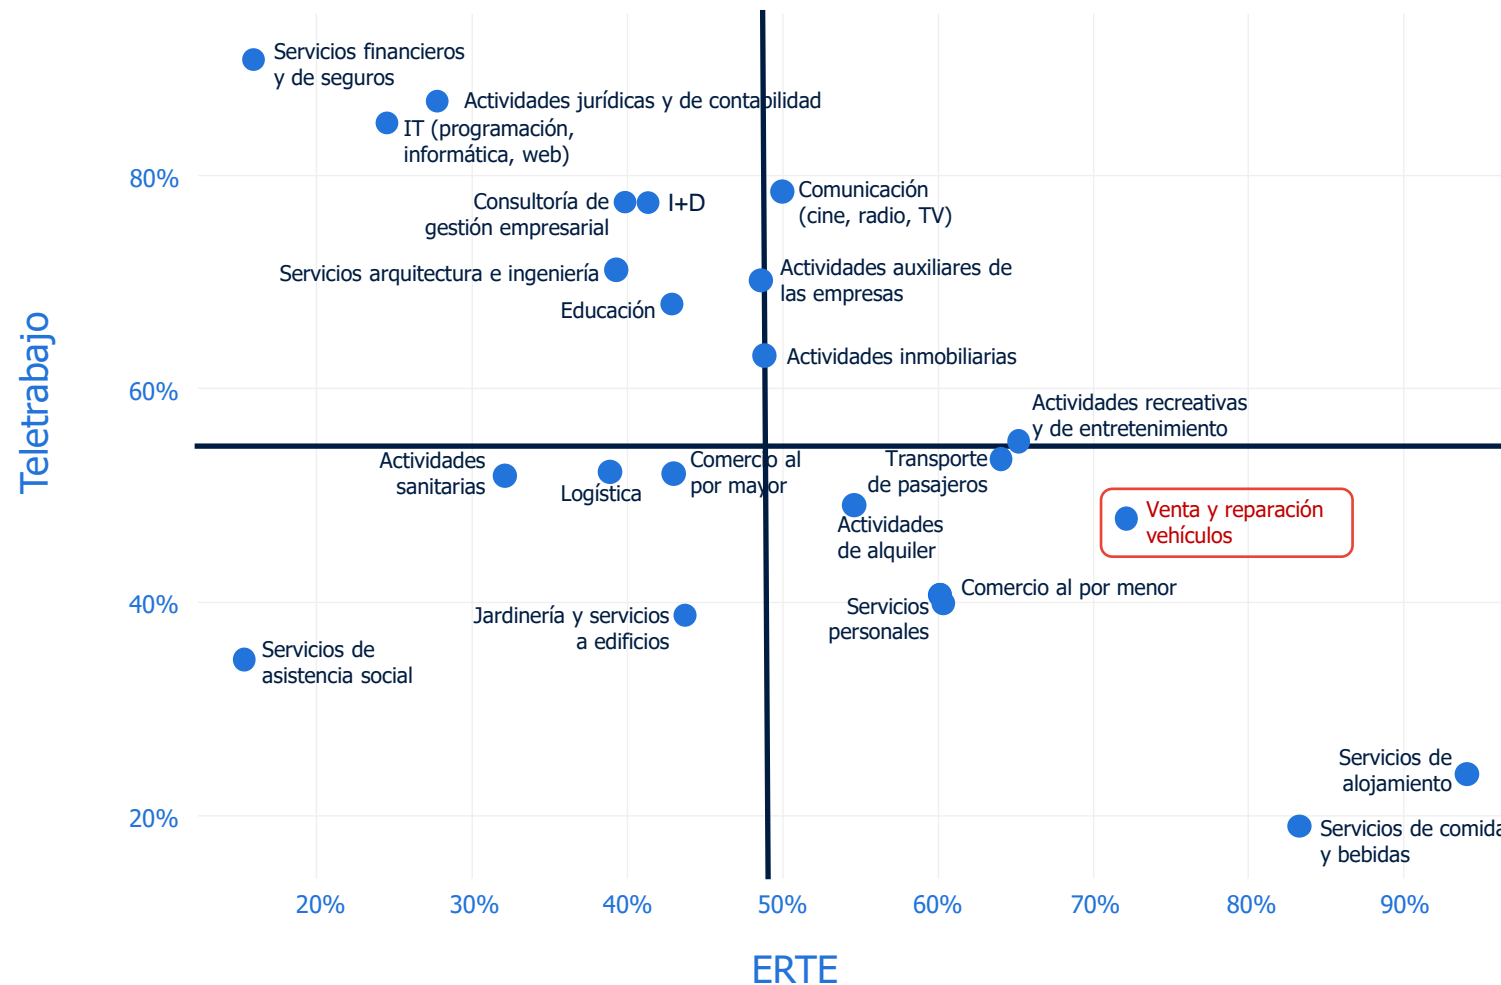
Servicios financieros y de seguros

Actividades jurídicas y de contabilidad

IT (programación, informática, web)

80%

Consultoría de gestión empresarial

I+D

Comunicación (cine, radio, TV)

Servicios arquitectura e ingeniería

Actividades auxiliares de las empresas

Educación

Actividades inmobiliarias

60%

Actividades recreativas y de entretenimiento

Actividades sanitarias

Logística

Comercio al por mayor

Transporte de pasajeros

Actividades de alquiler

Venta y reparación vehículos

40%

Comercio al por menor

Servicios personales

Jardinería y servicios a edificios

Servicios de asistencia social

Servicios de alojamiento

20%

Servicios de comida y bebidas

Teletrabajo

20%
30%
40%
50%
60%
70%
80%
90%

ERTE